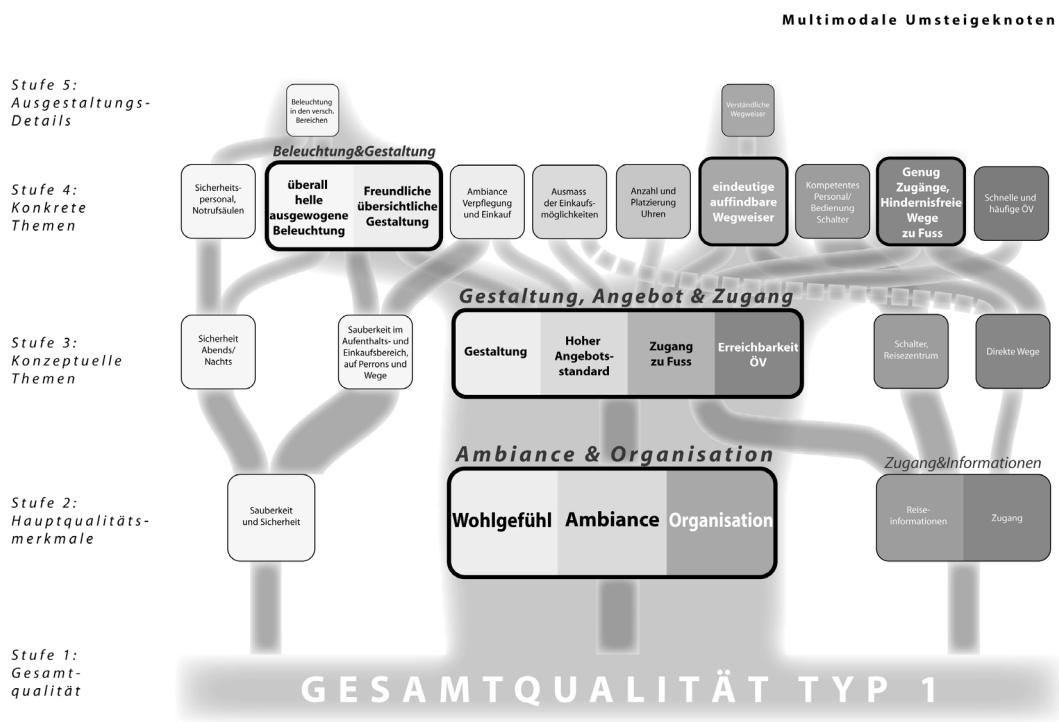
Multimodale Umsteigeknoten

Stufe 5: Ausgestaltungs-Details

Beleuchtung in den versch. Bereichen

Verständliche Wegweiser

Beleuchtung&Gestaltung

Stufe 4: Konkrete Themen

Sicherheitspersonal, Notrufsäulen

überall helle ausgewogene Beleuchtung

Freundliche übersichtliche Gestaltung

Ambiance Verpflegung und Einkauf

Ausmass der Einkaufsmöglichkeiten

Anzahl und Platzierung Uhren

eindeutige auffindbare Wegweiser

Kompetentes Personal/ Bedienung Schalter

Genug Zugänge, Hindernisfreie Wege zu Fuss

Schnelle und häufige ÖV

Gestaltung, Angebot & Zugang

Stufe 3: Konzeptuelle Themen

Sicherheit Abends/ Nachts

Sauberkeit im Aufenthalts- und Einkaufsbereich, auf Perrons und Wege

Gestaltung

Hoher Angebotsstandard

Zugang zu Fuss

Erreichbarkeit ÖV

Schalter, Reisezentrum

Direkte Wege

Ambiance & Organisation

Zugang&Informationen

Stufe 2: Hauptqualitätsmerkmale

Sauberkeit und Sicherheit

Wohlgefühl

Ambiance

Organisation

Reiseinformationen

Zugang

Stufe 1: Gesamtqualität

GESAMTQUALITÄT TYP 1